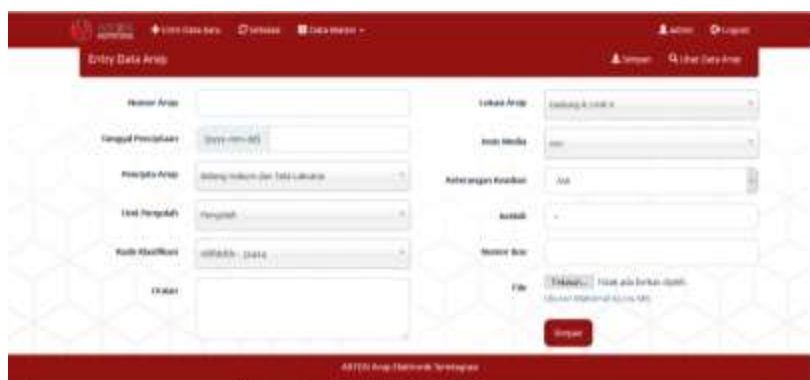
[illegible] + Entry Data Baru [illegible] Data Master ▾ Admin Logout

Entry Data Arsip

Simpan Lihat Data Arsip

Nomor Arsip

Tanggal Penciptaan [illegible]

Pencipta Arsip Bidang Hukum dan Tata Laksana

Unit Pengolah Pengolah

Kode Klasifikasi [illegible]

Uraian

Lokasi Arsip Gedung A Lantai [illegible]

Jenis Media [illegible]

Keterangan Keaslian Asli

Jumlah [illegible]

Nomor Box

File Pilih file... Tidak ada berkas dipilih

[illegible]

Simpan

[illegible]